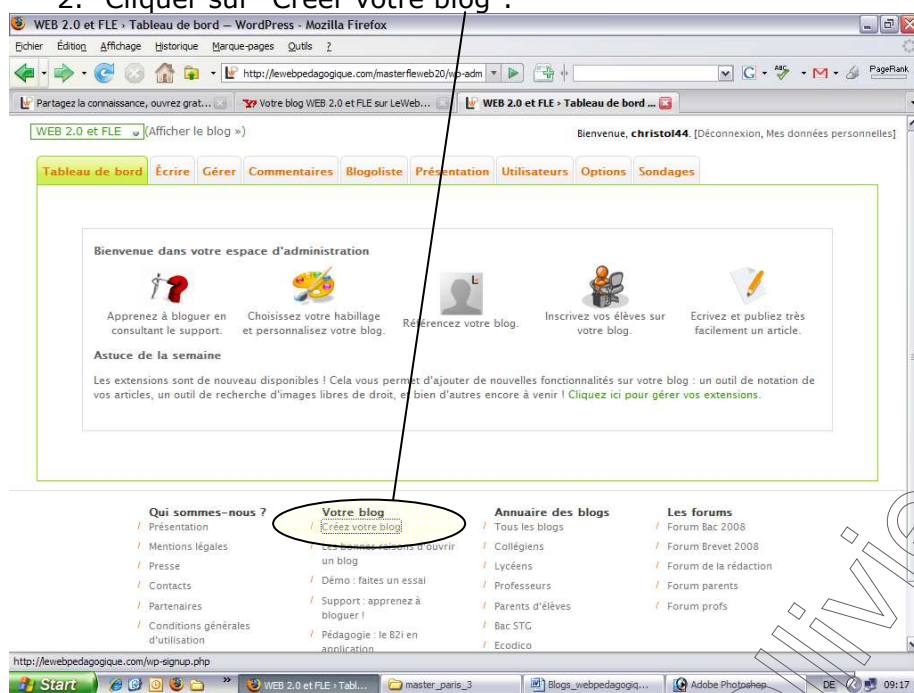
2. Cliquer sur "Créer votre blog".

WEB 2.0 et FLE › Tableau de bord — WordPress - Mozilla Firefox

Fichier Édition Affichage Historique Marque-pages Outils ?

http://lewebpedagogique.com/masterfleweb20/wp-adm

PageRank

Partagez la connaissance, ouvrez grat... | Votre blog WEB 2.0 et FLE sur LeWeb... | WEB 2.0 et FLE › Tableau de bord ...

WEB 2.0 et FLE (Afficher le blog »)

Bienvenue, christol44. [Déconnexion, Mes données personnelles]

Tableau de bord | Écrire | Gérer | Commentaires | Blogoliste | Présentation | Utilisateurs | Options | Sondages

Bienvenue dans votre espace d'administration

Apprenez à bloguer en consultant le support.

Choisissez votre habillage et personnalisez votre blog.

Référencez votre blog.

Inscrivez vos élèves sur votre blog.

Ecrivez et publiez très facilement un article.

Astuce de la semaine

Les extensions sont de nouveau disponibles ! Cela vous permet d'ajouter de nouvelles fonctionnalités sur votre blog : un outil de notation de vos articles, un outil de recherche d'images libres de droit, et bien d'autres encore à venir ! Cliquez ici pour gérer vos extensions.

Qui sommes-nous ?
Présentation
Mentions légales
Presse
Contacts
Partenaires
Conditions générales d'utilisation

Votre blog
Créez votre blog
Les bonnes raisons d'ouvrir un blog
Démo : faites un essai
Support : apprenez à bloguer !
Pédagogie : le B2i en application

Annuaire des blogs
Tous les blogs
Collégiens
Lycéens
Professeurs
Parents d'élèves
Bac STG
Ecodico

Les forums
Forum Bac 2008
Forum Brevet 2008
Forum de la rédaction
Forum parents
Forum profs

http://lewebpedagogique.com/wp-signup.php

Start | WEB 2.0 et FLE › Tabl... | master_paris_3 | Blogs_webpedagogiq... | Adobe Photoshop | DE | 09:17